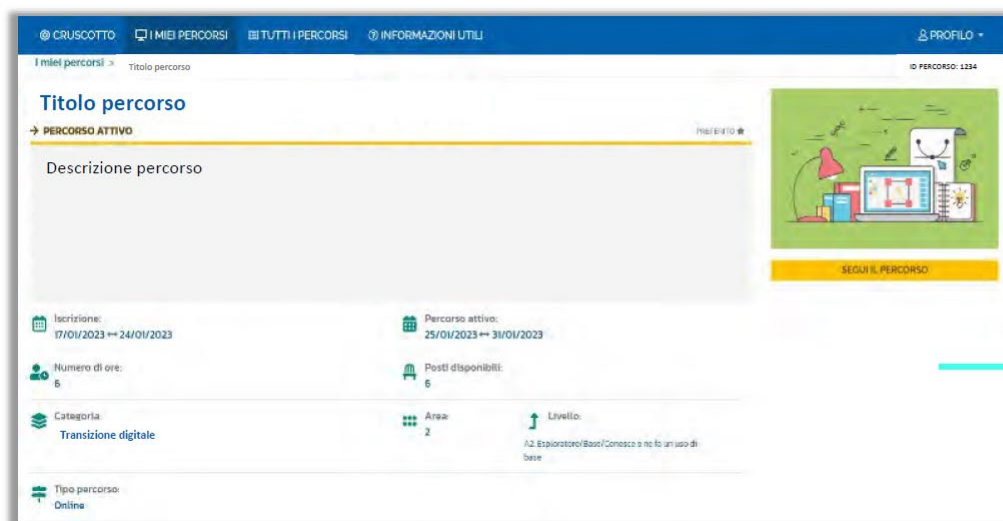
CRUSCOTTO I MIEI PERCORSI TUTTI I PERCORSI INFORMAZIONI UTILI PROFILO

I miei percorsi > Titolo percorso

ID PERCORSO: 1234

Titolo percorso

→ PERCORSO ATTIVO

PREFERITO

Descrizione percorso

SEGUI IL PERCORSO

Iscrizione:
17/01/2023 ↔ 24/01/2023

Percorso attivo:
25/01/2023 ↔ 31/01/2023

Numero di ore:
6

Posti disponibili:
6

Categoria:
Transizione digitale

Area:
2

Livello:
A2 Esploratore/Base/Conosco e ne fo un uso di base

Tipo percorso:
Online